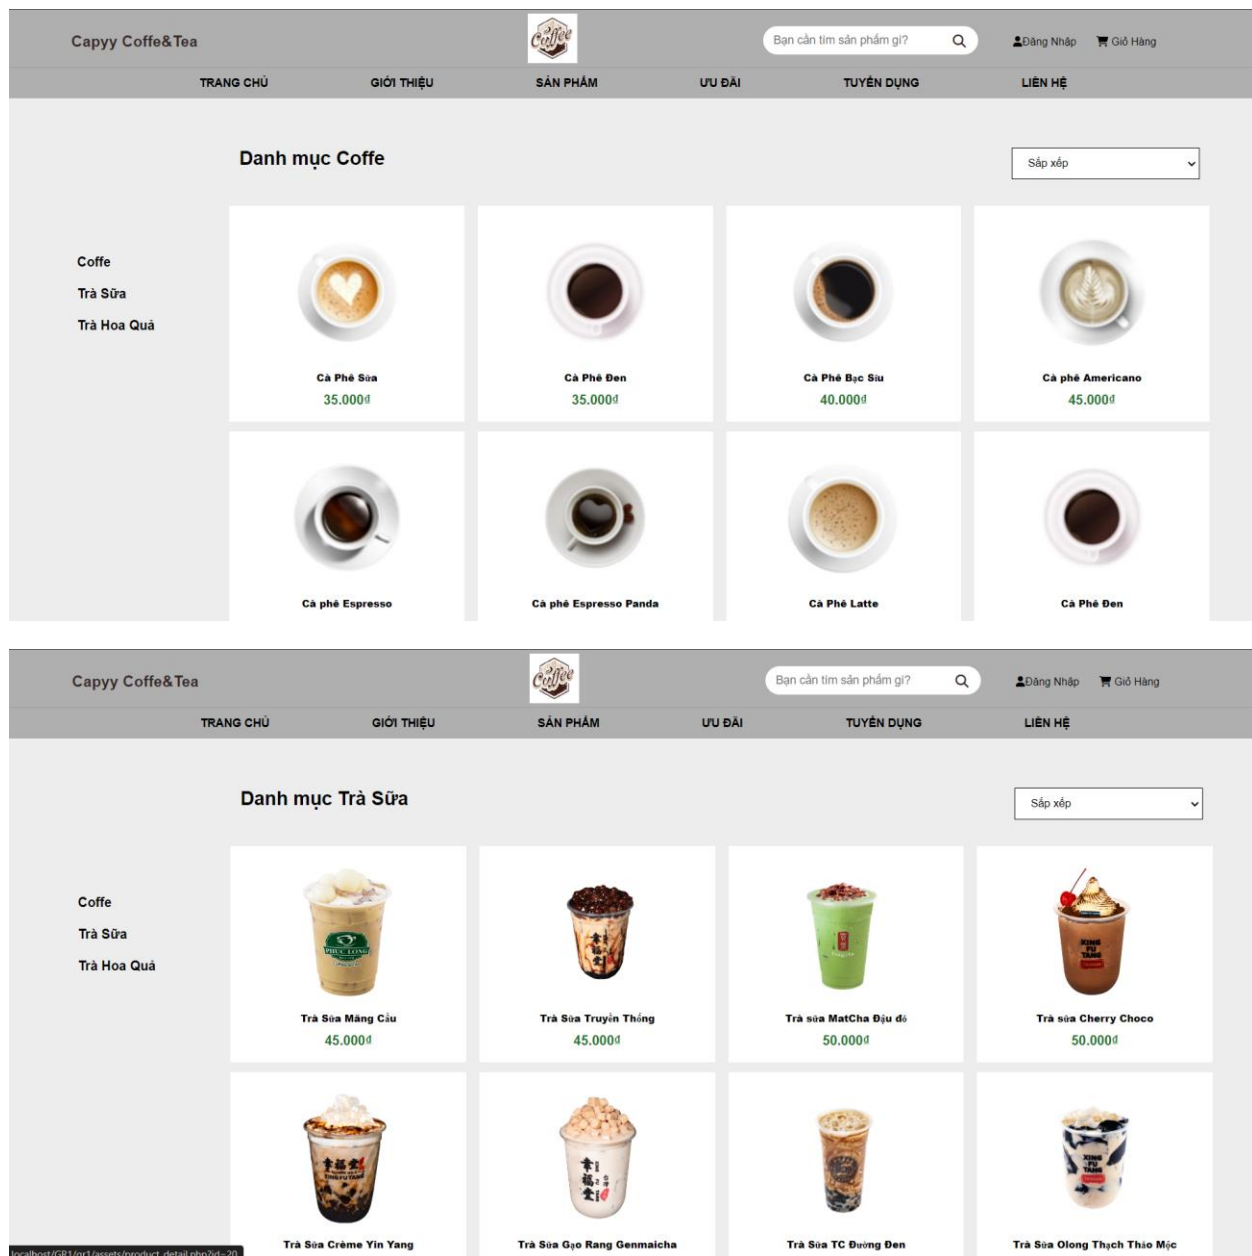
Capyy Coffe&Tea

Coffee

Bạn cần tìm sản phẩm gì?

Đăng Nhập Giỏ Hàng

TRANG CHỦ GIỚI THIỆU SẢN PHẨM ƯU ĐÃI TUYỂN DỤNG LIÊN HỆ

Danh mục Coffe

Sắp xếp

Coffe
Trà Sữa
Trà Hoa Quả

Cà Phê Sữa
35.000đ

Cà Phê Đen
35.000đ

Cà Phê Bạc Sỉu
40.000đ

Cà phê Americano
45.000đ

Cà phê Espresso

Cà phê Espresso Panda

Cà Phê Latte

Cà Phê Đen

Capyy Coffe&Tea

Coffee

Bạn cần tìm sản phẩm gì?

Đăng Nhập Giỏ Hàng

TRANG CHỦ GIỚI THIỆU SẢN PHẨM ƯU ĐÃI TUYỂN DỤNG LIÊN HỆ

Danh mục Trà Sữa

Sắp xếp

Coffe
Trà Sữa
Trà Hoa Quả

Trà Sữa Măng Cầu
45.000đ

Trà Sữa Truyền Thống
45.000đ

Trà sữa MatCha Đậu đỏ
50.000đ

Trà sữa Cherry Choco
50.000đ

Trà Sữa Crème Yin Yang

Trà Sữa Gạo Rang Genmaicha

Trà Sữa TC Đường Đen

Trà Sữa Olong Thạch Thảo Mộc

localhost/GR1/gr1/assets/product_detail.php?id=20